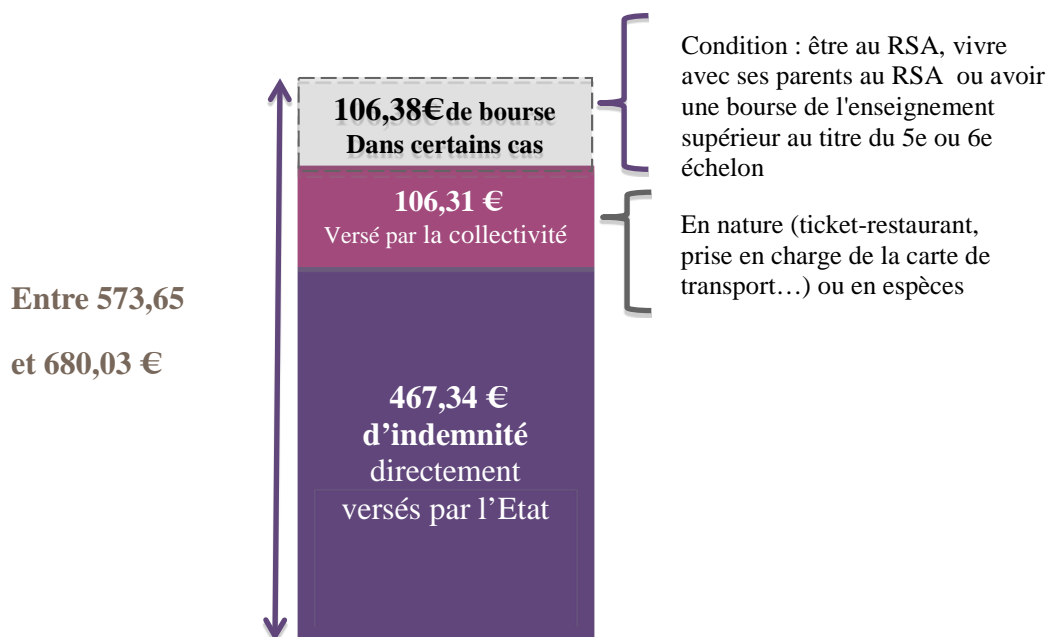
106,38€de bourse
Dans certains cas

Condition : être au RSA, vivre avec ses parents au RSA ou avoir une bourse de l'enseignement supérieur au titre du 5e ou 6e échelon

106,31 €
Versé par la collectivité

En nature (ticket-restaurant, prise en charge de la carte de transport…) ou en espèces

Entre 573,65

et 680,03 €

467,34 €
d'indemnité
directement
versés par l'Etat